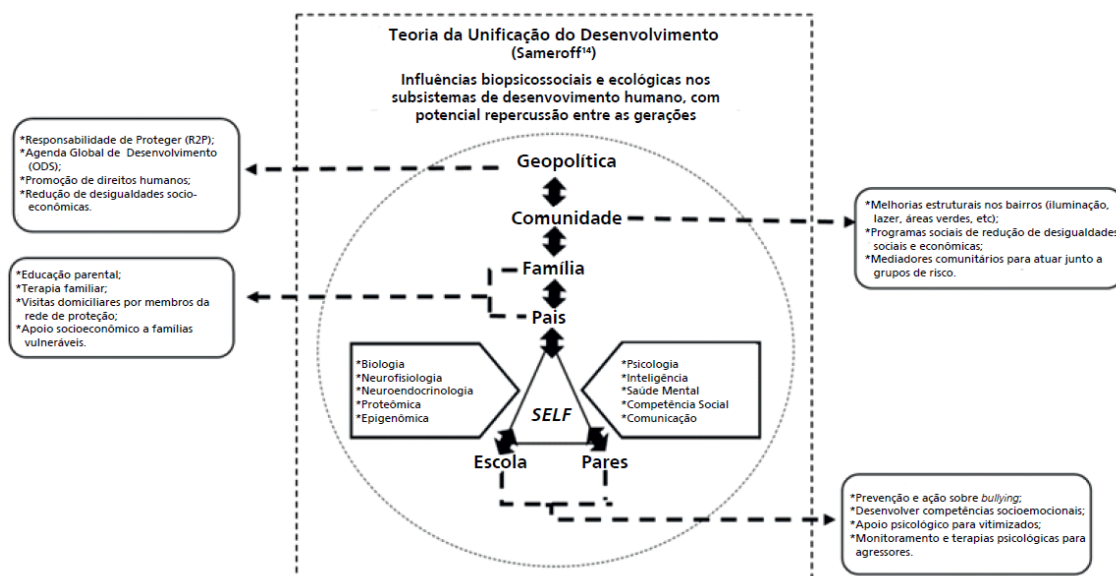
Teoria da Unificação do Desenvolvimento
(Sameroff$^{14}$)

Influências biopsicossociais e ecológicas nos subsistemas de desenvolvimento humano, com potencial repercussão entre as gerações

*Responsabilidade de Proteger (R2P);
*Agenda Global de Desenvolvimento (ODS);
*Promoção de direitos humanos;
*Redução de desigualdades socioeconômicas.

Geopolítica

Comunidade

*Melhorias estruturais nos bairros (iluminação, lazer, áreas verdes, etc);
*Programas sociais de redução de desigualdades sociais e econômicas;
*Mediadores comunitários para atuar junto a grupos de risco.

*Educação parental;
*Terapia familiar;
*Visitas domiciliares por membros da rede de proteção;
*Apoio socioeconômico a famílias vulneráveis.

Família

Pais

*Biologia
*Neurofisiologia
*Neuroendocrinologia
*Proteômica
*Epigenômica

SELF

*Psicologia
*Inteligência
*Saúde Mental
*Competência Social
*Comunicação

Escola

Pares

*Prevenção e ação sobre bullying;
*Desenvolver competências socioemocionais;
*Apoio psicológico para vitimizados;
*Monitoramento e terapias psicológicas para agressores.